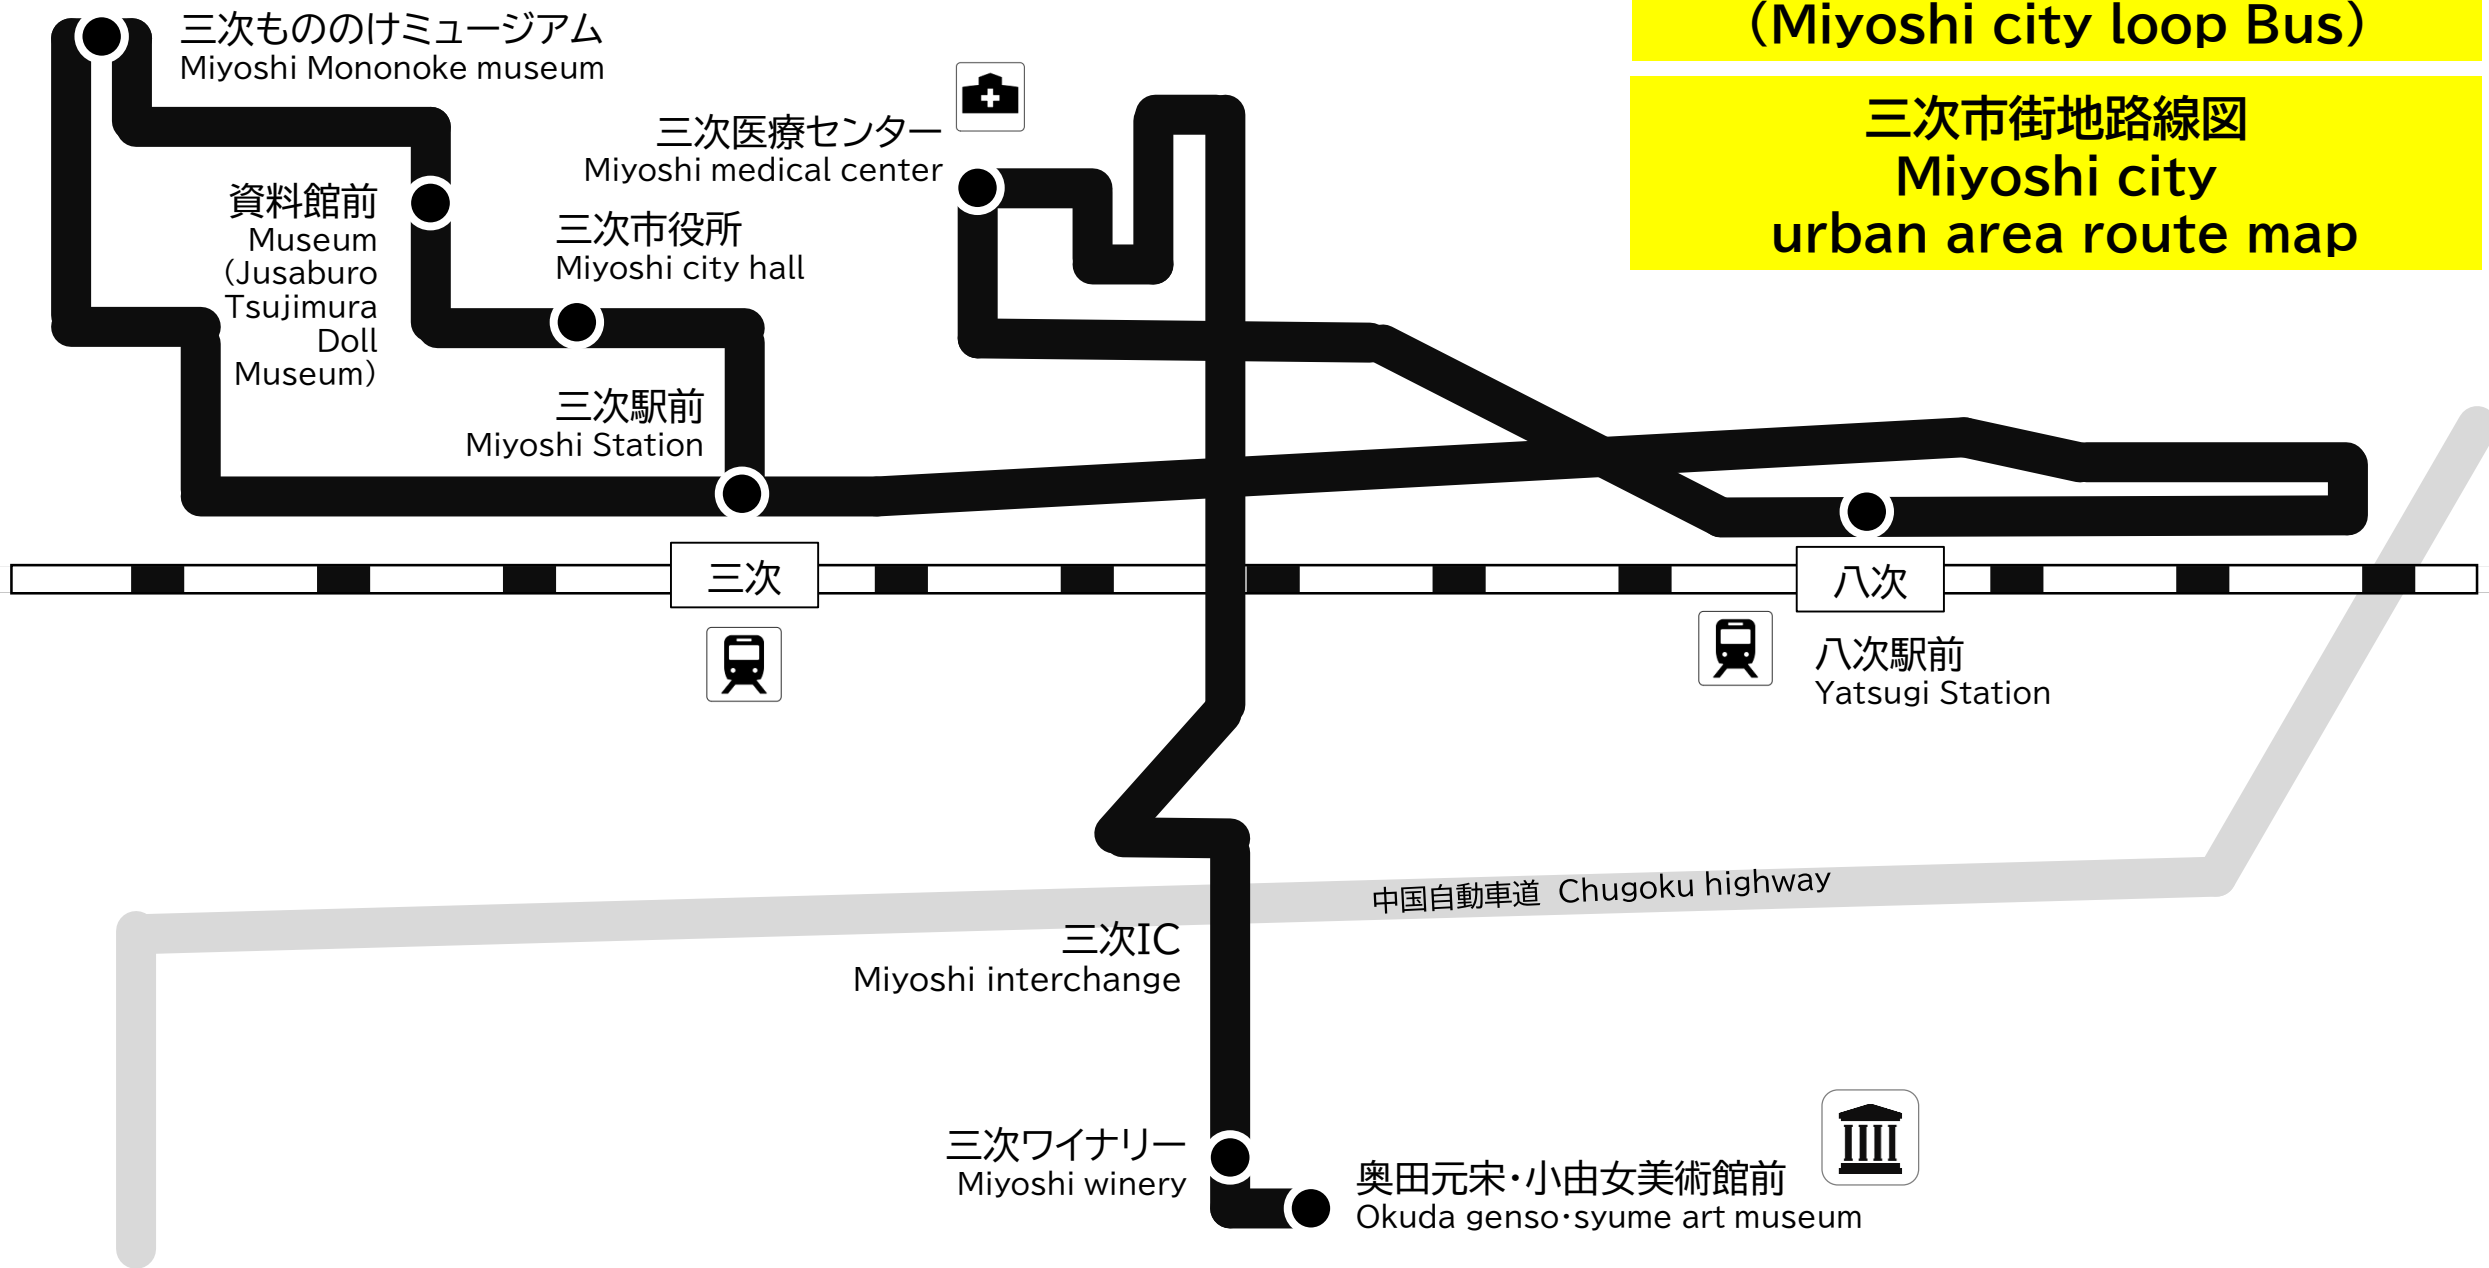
（Miyoshi city loop Bus）

三次市街地路線図
Miyoshi city
urban area route map

三次もののけミュージアム
Miyoshi Mononoke museum

三次医療センター
Miyoshi medical center

資料館前
Museum
（Jusaburo
Tsujimura
Doll
Museum）

三次市役所
Miyoshi city hall

三次駅前
Miyoshi Station

三次

八次

八次駅前
Yatsugi Station

中国自動車道 Chugoku highway

三次IC
Miyoshi interchange

三次ワイナリー
Miyoshi winery

奥田元宋・小由女美術館前
Okuda genso･syume art museum